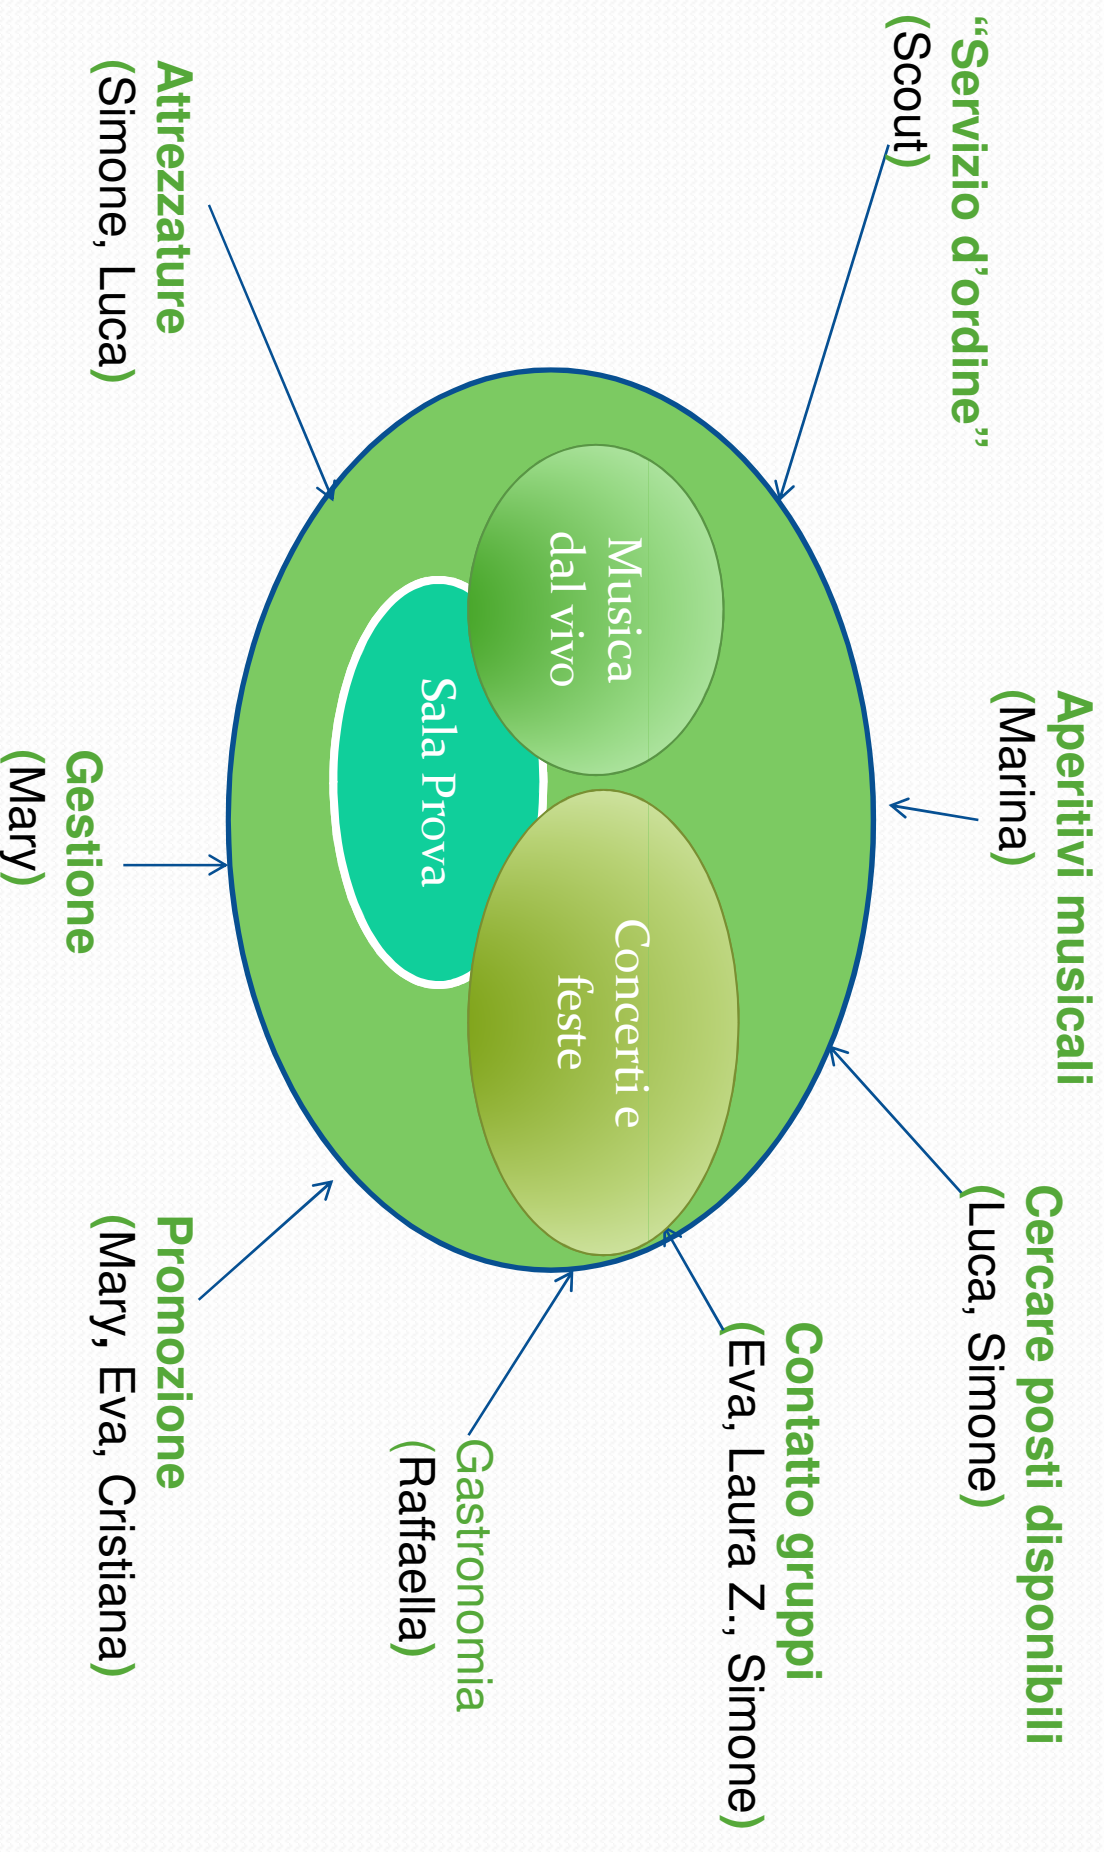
“Servizio d’ordine”
(Scout)

Aperitivi musicali
(Marina)

Cercare posti disponibili
(Luca, Simone)

Contatto gruppi
(Eva, Laura Z., Simone)

Gastronomia
(Raffaella)

Promozione
(Mary, Eva, Cristiana)

Gestione
(Mary)

Attrezzature
(Simone, Luca)

Musica dal vivo

Sala Prova

Concerti e feste